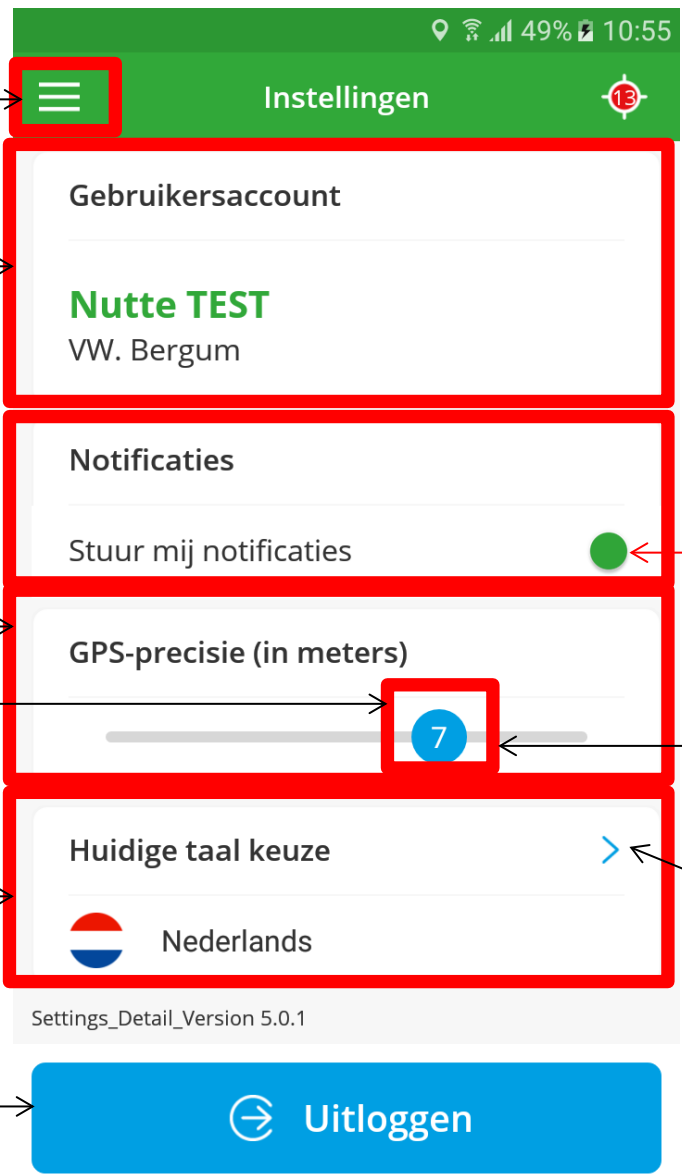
49% 10:55

Instellingen

13

Gebruikersaccount

Nutte TEST
VW. Bergum

Notificaties

Stuur mij notificaties

GPS-precisie (in meters)

7

Huidige taal keuze

Nederlands

Settings_Detail_Version 5.0.1

Uitloggen